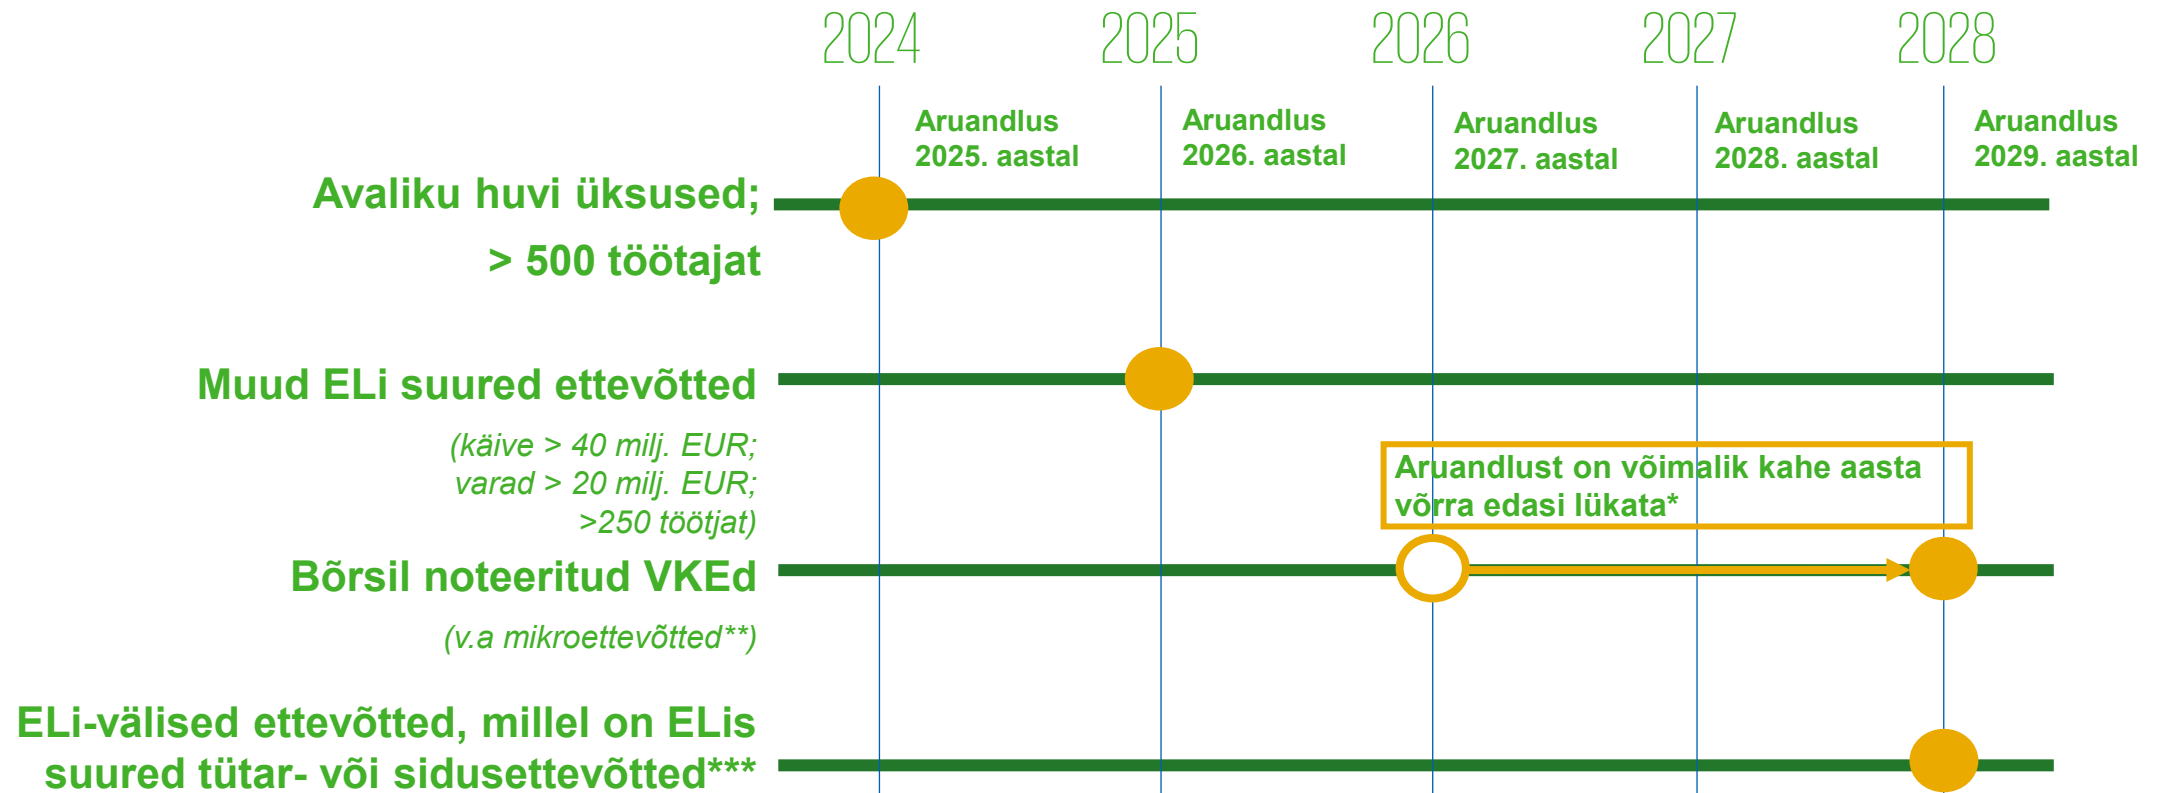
2024 2025 2026 2027 2028

Aruandlus 2025. aastal

Aruandlus 2026. aastal

Aruandlus 2027. aastal

Aruandlus 2028. aastal

Aruandlus 2029. aastal

Avaliku huvi üksused;
> 500 töötajat

Muud ELi suured ettevõtted

(käive > 40 milj. EUR; varad > 20 milj. EUR; >250 töötjat)

Aruandlust on võimalik kahe aasta võrra edasi lükata*

Bõrsil noteeritud VKEd

(v.a mikroettevõtted**)

ELi-välised ettevõtted, millel on ELis suured tütar- või sidusettevõtted***